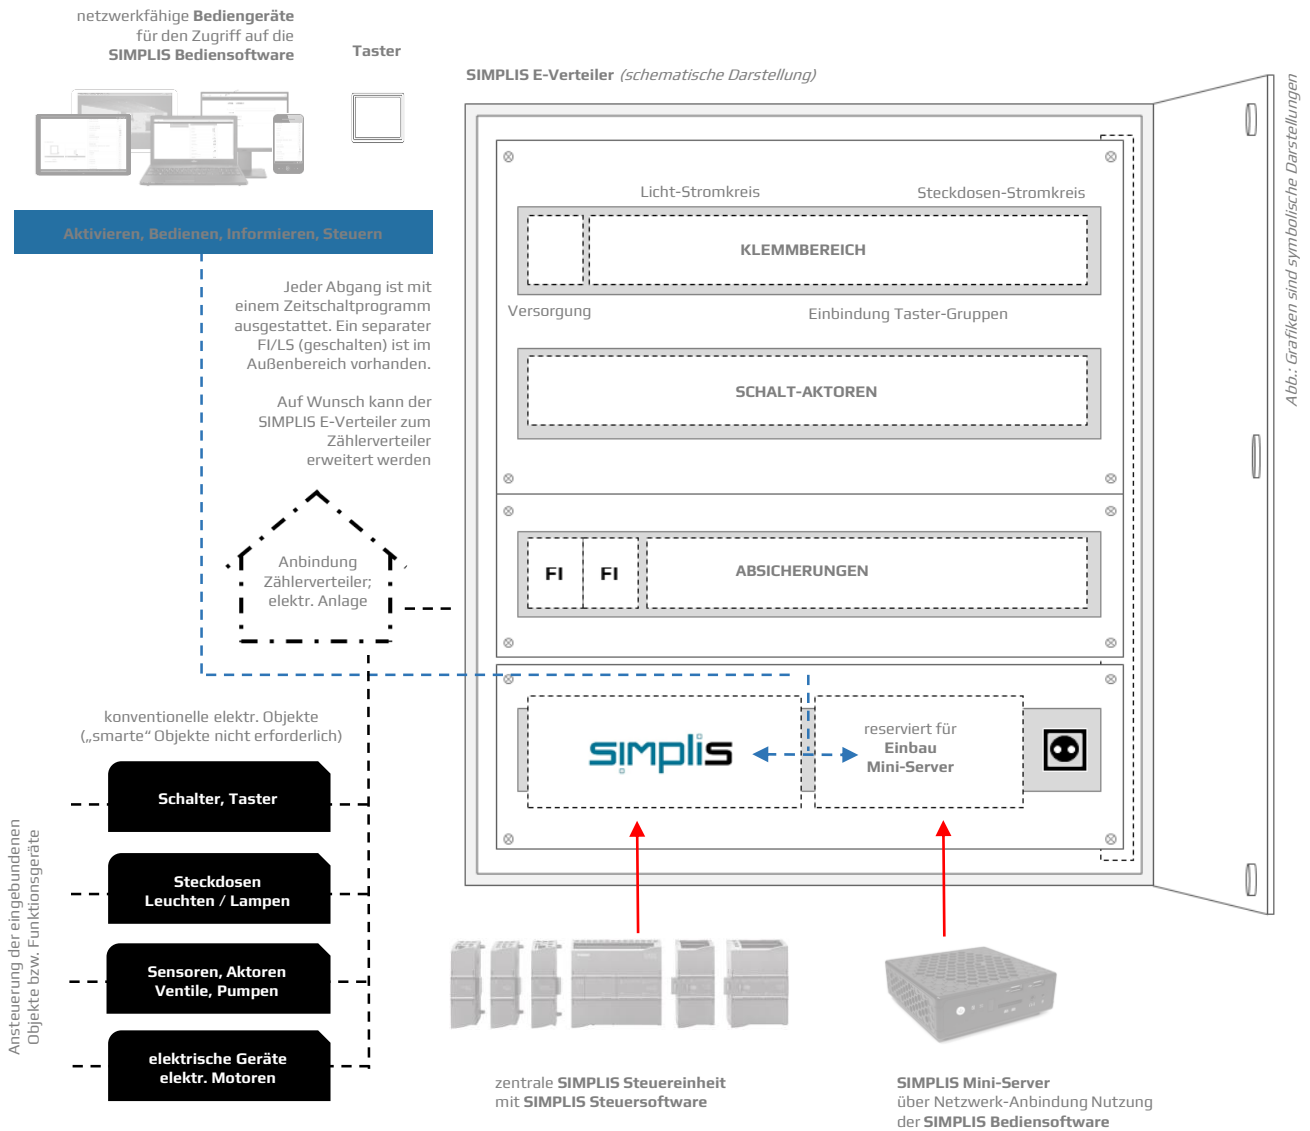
netzwerkfähige Bediengeräte für den Zugriff auf die SIMPLIS Bediensoftware

Taster

SIMPLIS E-Verteiler (schematische Darstellung)

Aktivieren, Bedienen, Informieren, Steuern

Jeder Abgang ist mit einem Zeitschaltprogramm ausgestattet. Ein separater FI/LS (geschalten) ist im Außenbereich vorhanden.

Auf Wunsch kann der SIMPLIS E-Verteiler zum Zählerverteiler erweitert werden

Anbindung Zählerverteiler; elektr. Anlage

Licht-Stromkreis

Steckdosen-Stromkreis

KLEMMBEREICH

Versorgung

Einbindung Taster-Gruppen

SCHALT-AKTOREN

FI

FI

ABSICHERUNGEN

simplis

reserviert für Einbau Mini-Server

Abb.: Grafiken sind symbolische Darstellungen

konventionelle elektr. Objekte („smarte“ Objekte nicht erforderlich)

Schalter, Taster

Steckdosen Leuchten / Lampen

Sensoren, Aktoren Ventile, Pumpen

elektrische Geräte elektr. Motoren

Ansteuerung der eingebundenen Objekte bzw. Funktionsgeräte

zentrale SIMPLIS Steuereinheit mit SIMPLIS Steuersoftware

SIMPLIS Mini-Server über Netzwerk-Anbindung Nutzung der SIMPLIS Bediensoftware